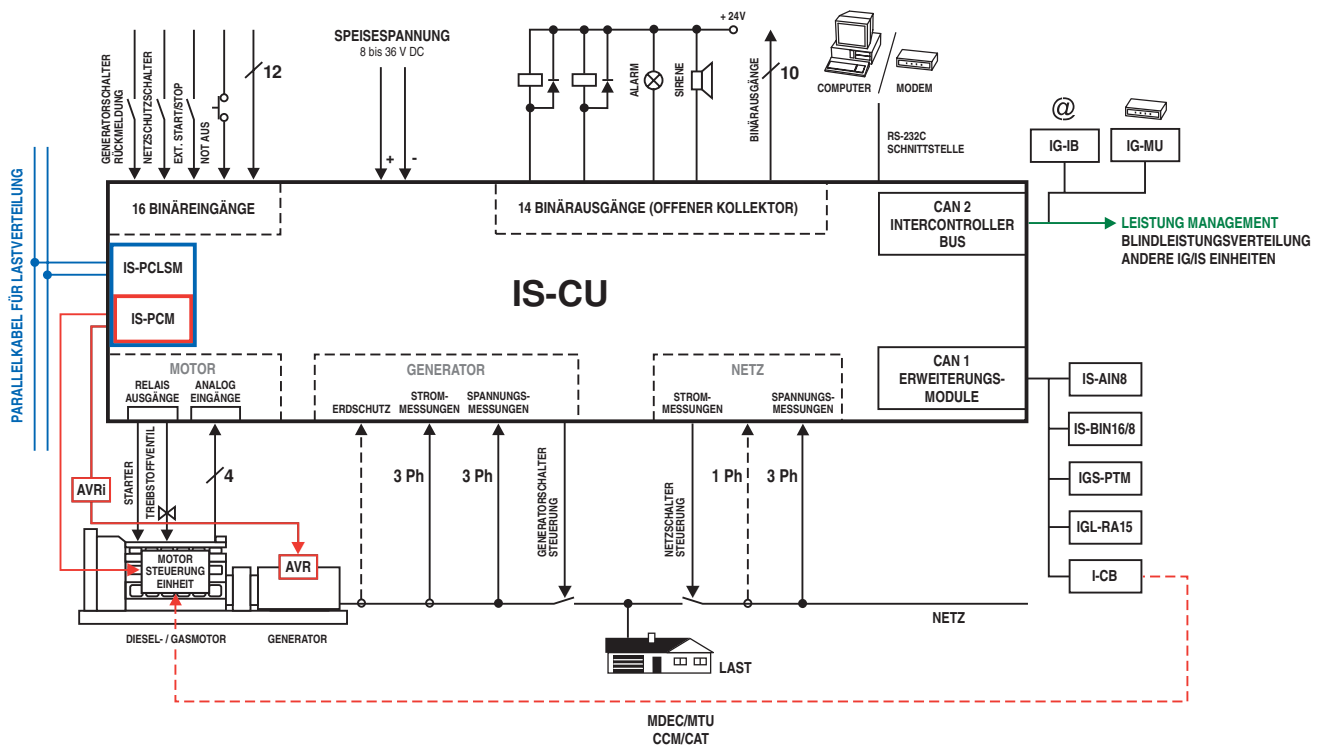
GENERATORSCHALTER RÜCKMELDUNG
NETZSCHUTZSCHALTER
EXT. START/STOP
NOT AUS
12
SPEISESPANNUNG
8 bis 36 V DC
+ -
+ 24V
ALARM
SIRENE
BINÄRAUSGÄNGE
10
COMPUTER
MODEM
RS-232C SCHNITTSTELLE
@
IG-IB
IG-MU
16 BINÄREINGÄNGE
14 BINÄRAUSGÄNGE (OFFENER KOLLEKTOR)
CAN 2 INTERCONTROLLER BUS
LEISTUNG MANAGEMENT
BLINDLEISTUNGSVERTEILUNG
ANDERE IG/IS EINHEITEN
PARALLELKABEL FÜR LASTVERTEILUNG
IS-PCLSM
IS-PCM
IS-CU
MOTOR
RELAIS AUSGÄNGE
ANALOG EINGÄNGE
GENERATOR
ERDSCHUTZ
STROM-MESSUNGEN
SPANNUNGS-MESSUNGEN
NETZ
STROM-MESSUNGEN
SPANNUNGS-MESSUNGEN
CAN 1 ERWEITERUNGS-MODULE
IS-AIN8
IS-BIN16/8
IGS-PTM
IGL-RA15
I-CB
AVRi
STARTER
TREIBSTOFFVENTIL
4
3 Ph
3 Ph
GENERATORSCHALTER STEUERUNG
NETZSCHALTER STEUERUNG
1 Ph
3 Ph
MOTOR STEUERUNG EINHEIT
AVR
DIESEL- / GASMOTOR
GENERATOR
NETZ
LAST
MDEC/MTU
CCM/CAT